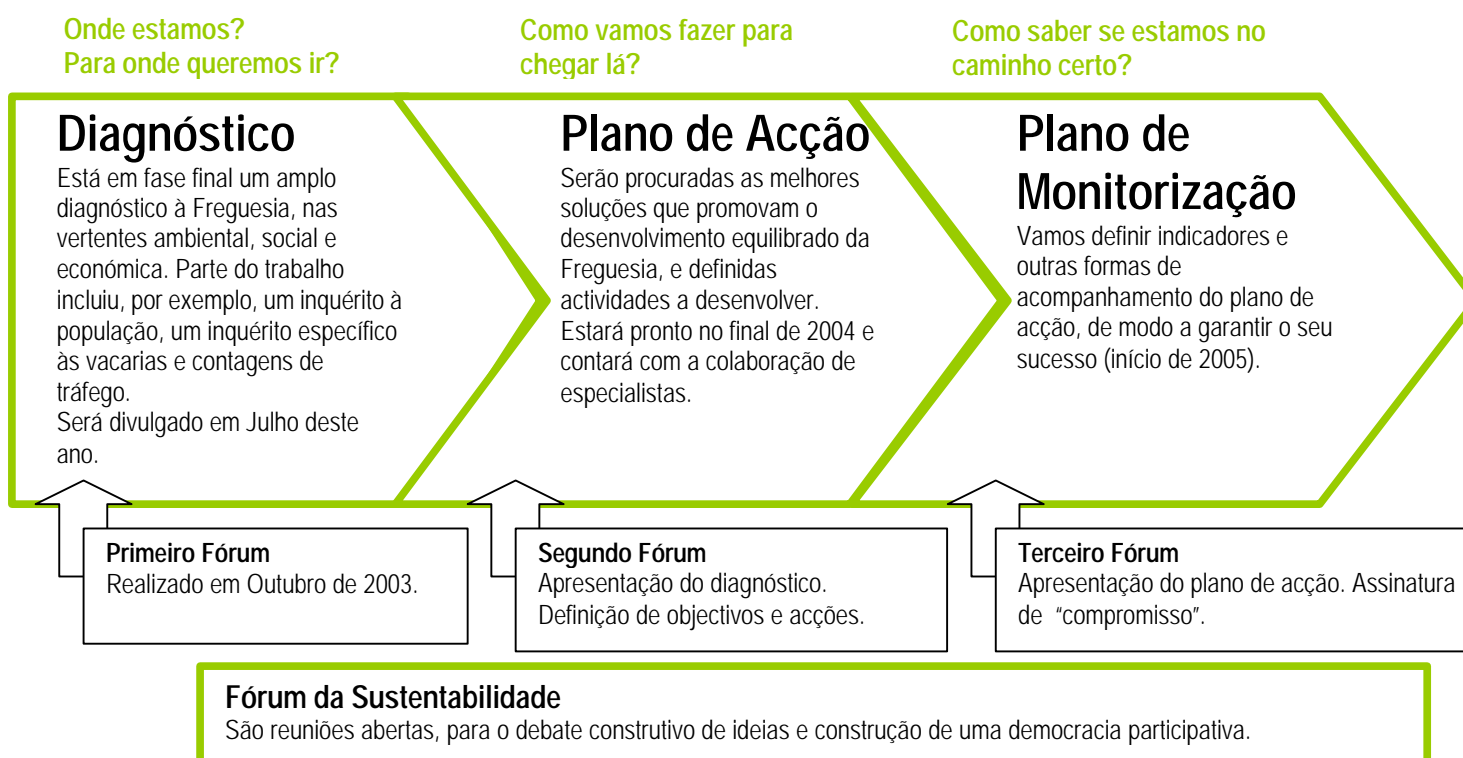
Onde estamos?
Para onde queremos ir?

Como vamos fazer para chegar lá?

Como saber se estamos no caminho certo?

Diagnóstico
Está em fase final um amplo diagnóstico à Freguesia, nas vertentes ambiental, social e económica. Parte do trabalho incluiu, por exemplo, um inquérito à população, um inquérito específico às vacarias e contagens de tráfego.
Será divulgado em Julho deste ano.

Plano de Acção
Serão procuradas as melhores soluções que promovam o desenvolvimento equilibrado da Freguesia, e definidas actividades a desenvolver.
Estará pronto no final de 2004 e contará com a colaboração de especialistas.

Plano de Monitorização
Vamos definir indicadores e outras formas de acompanhamento do plano de acção, de modo a garantir o seu sucesso (início de 2005).

Primeiro Fórum
Realizado em Outubro de 2003.

Segundo Fórum
Apresentação do diagnóstico.
Definição de objectivos e acções.

Terceiro Fórum
Apresentação do plano de acção. Assinatura de "compromisso".

Fórum da Sustentabilidade
São reuniões abertas, para o debate construtivo de ideias e construção de uma democracia participativa.